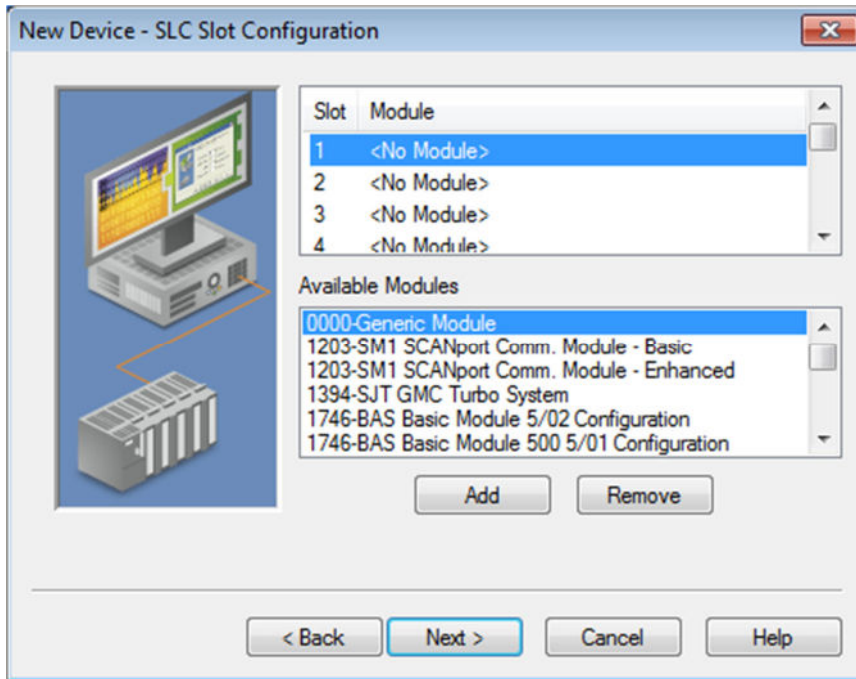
New Device - SLC Slot Configuration

| Slot | Module |
|---|---|
| 1 | <No Module> |
| 2 | <No Module> |
| 3 | <No Module> |
| 4 | <No Module> |

Available Modules

0000-Generic Module
1203-SM1 SCANport Comm. Module - Basic
1203-SM1 SCANport Comm. Module - Enhanced
1394-SJT GMC Turbo System
1746-BAS Basic Module 5/02 Configuration
1746-BAS Basic Module 500 5/01 Configuration

Add Remove

< Back Next > Cancel Help